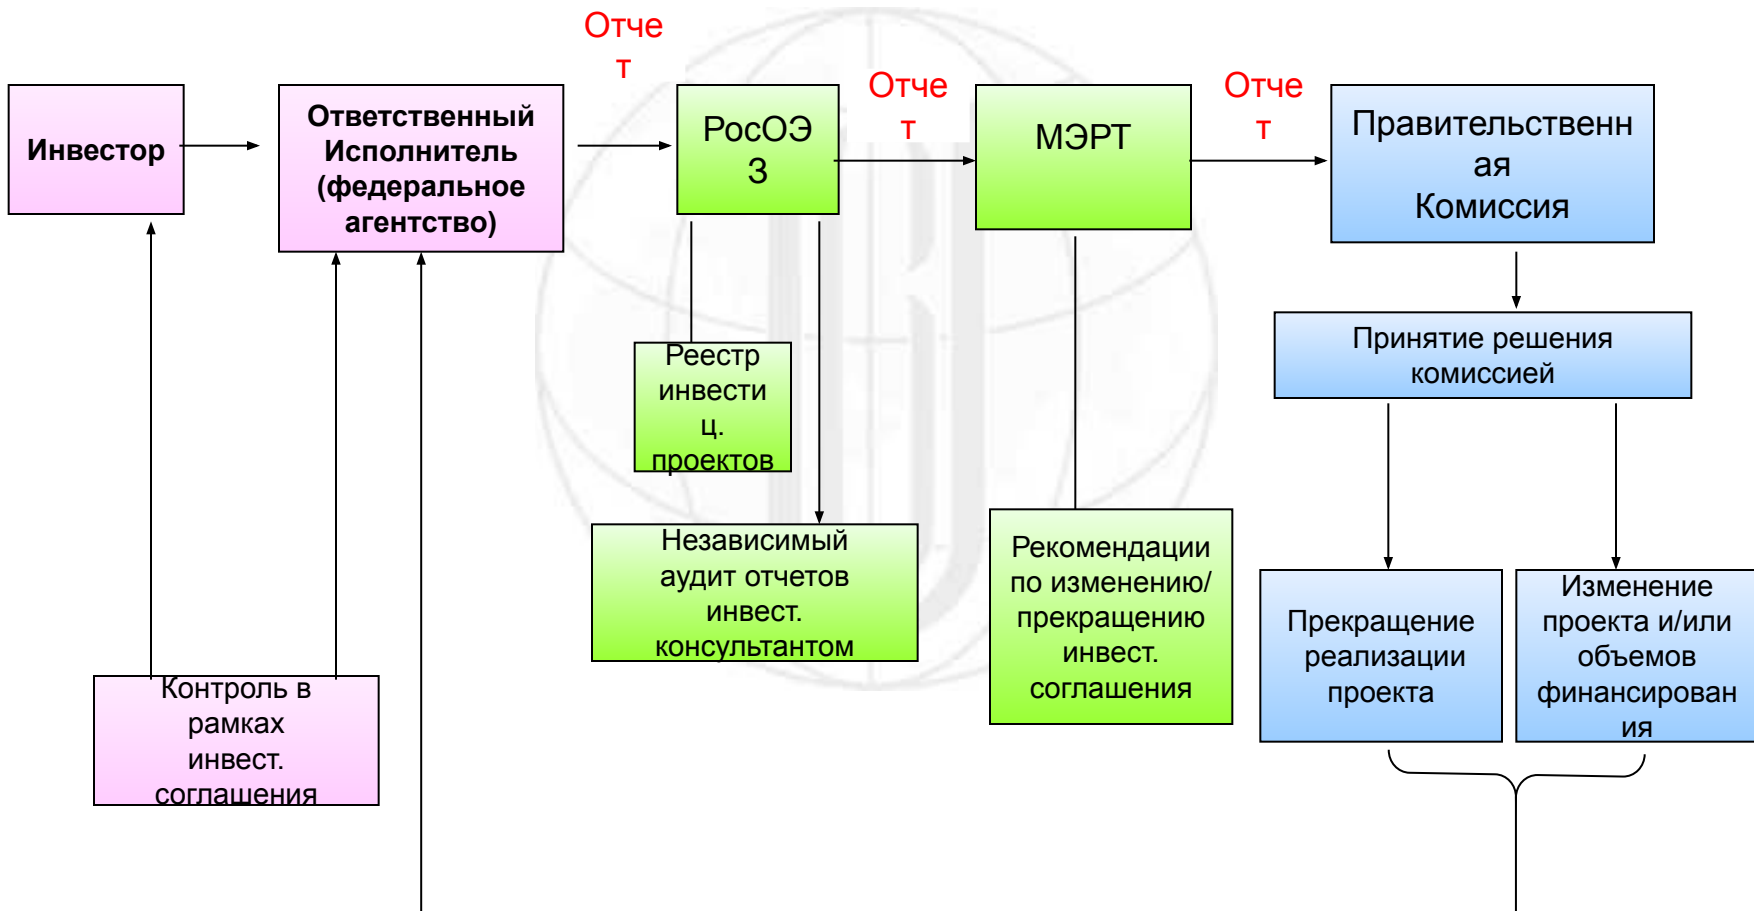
Инвестор

Ответственный Исполнитель (федеральное агентство)

Отчет

РосОЭЗ

Отчет

МЭРТ

Отчет

Правительственная Комиссия

Реестр инвестиц. проектов

Независимый аудит отчетов инвест. консультантом

Рекомендации по изменению/ прекращению инвест. соглашения

Принятие решения комиссией

Прекращение реализации проекта

Изменение проекта и/или объемов финансирования

Контроль в рамках инвест. соглашения